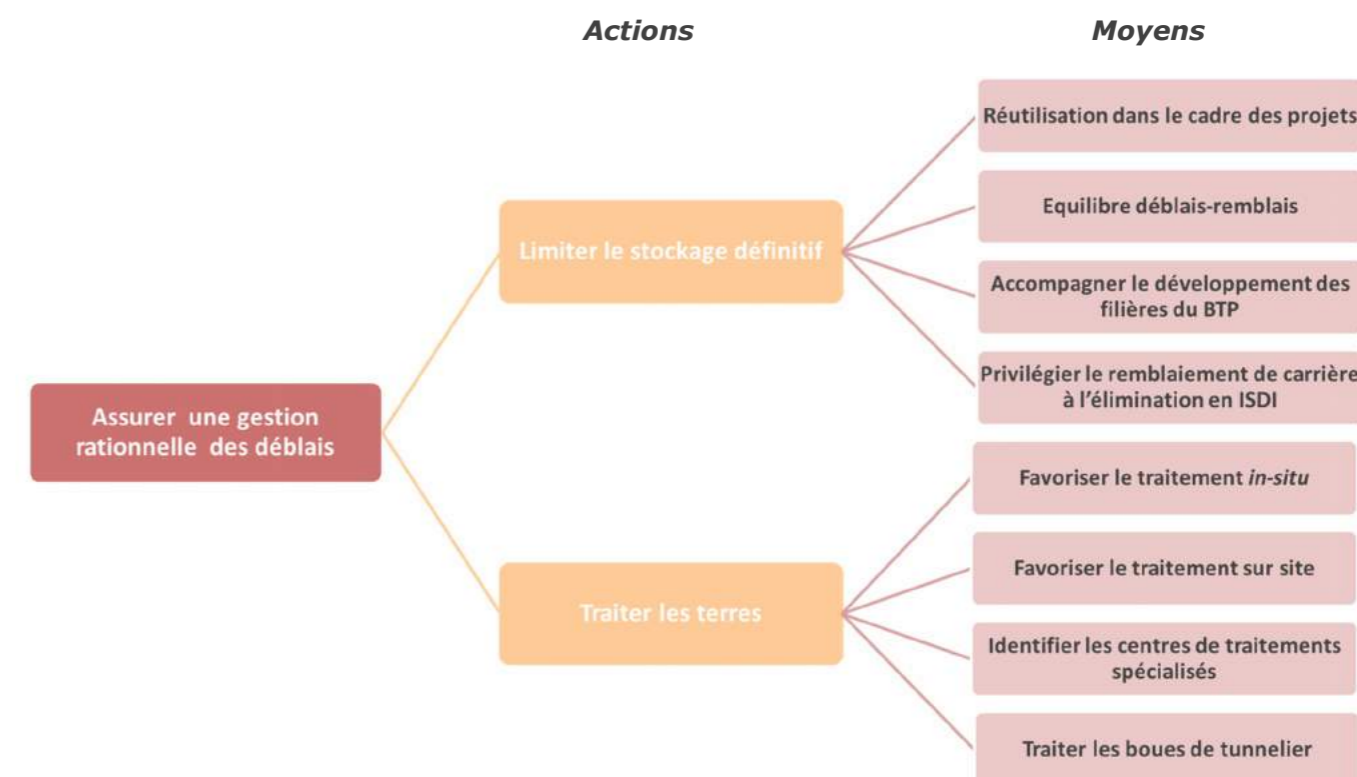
Actions

Moyens

Assurer une gestion rationnelle des déblais

Limiter le stockage définitif

Réutilisation dans le cadre des projets

Equilibre déblais-remblais

Accompagner le développement des filières du BTP

Privilégier le remblaiement de carrière à l'élimination en ISDI

Traiter les terres

Favoriser le traitement in-situ

Favoriser le traitement sur site

Identifier les centres de traitements spécialisés

Traiter les boues de tunnelier